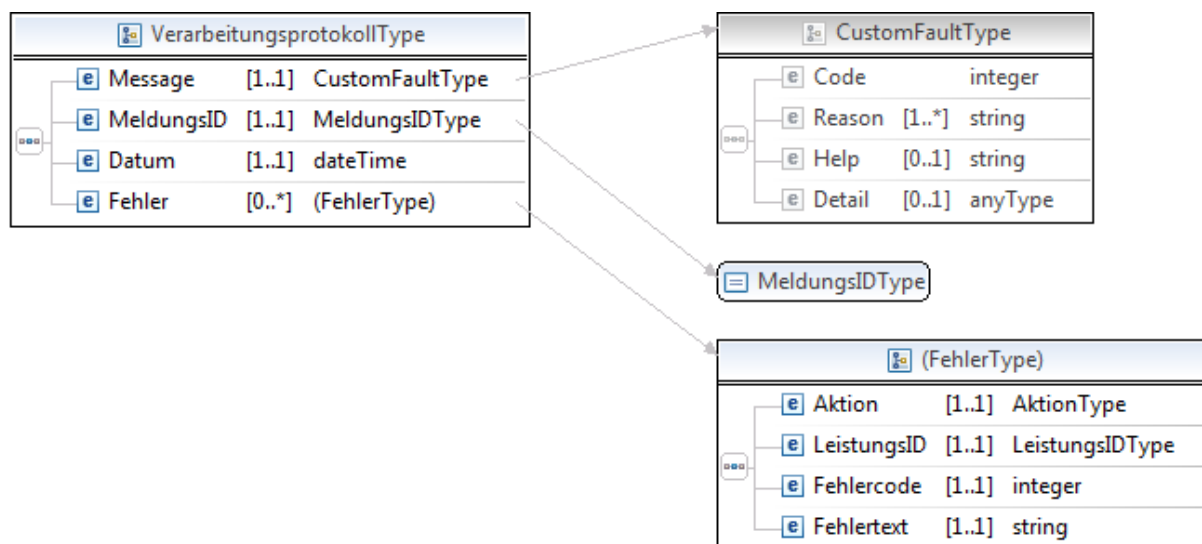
VerarbeitungsprotokollType

| | | |
|---|---|---|
| e Message | [1..1] | CustomFaultType |
| e MeldungsID | [1..1] | MeldungsIDType |
| e Datum | [1..1] | dateTime |
| e Fehler | [0..*] | (FehlerType) |

CustomFaultType

| | | |
|---|---|---|
| e Code | | integer |
| e Reason | [1..*] | string |
| e Help | [0..1] | string |
| e Detail | [0..1] | anyType |

MeldungsIDType

(FehlerType)

| | | |
|---|---|---|
| e Aktion | [1..1] | AktionType |
| e LeistungsID | [1..1] | LeistungsIDType |
| e Fehlercode | [1..1] | integer |
| e Fehlertext | [1..1] | string |